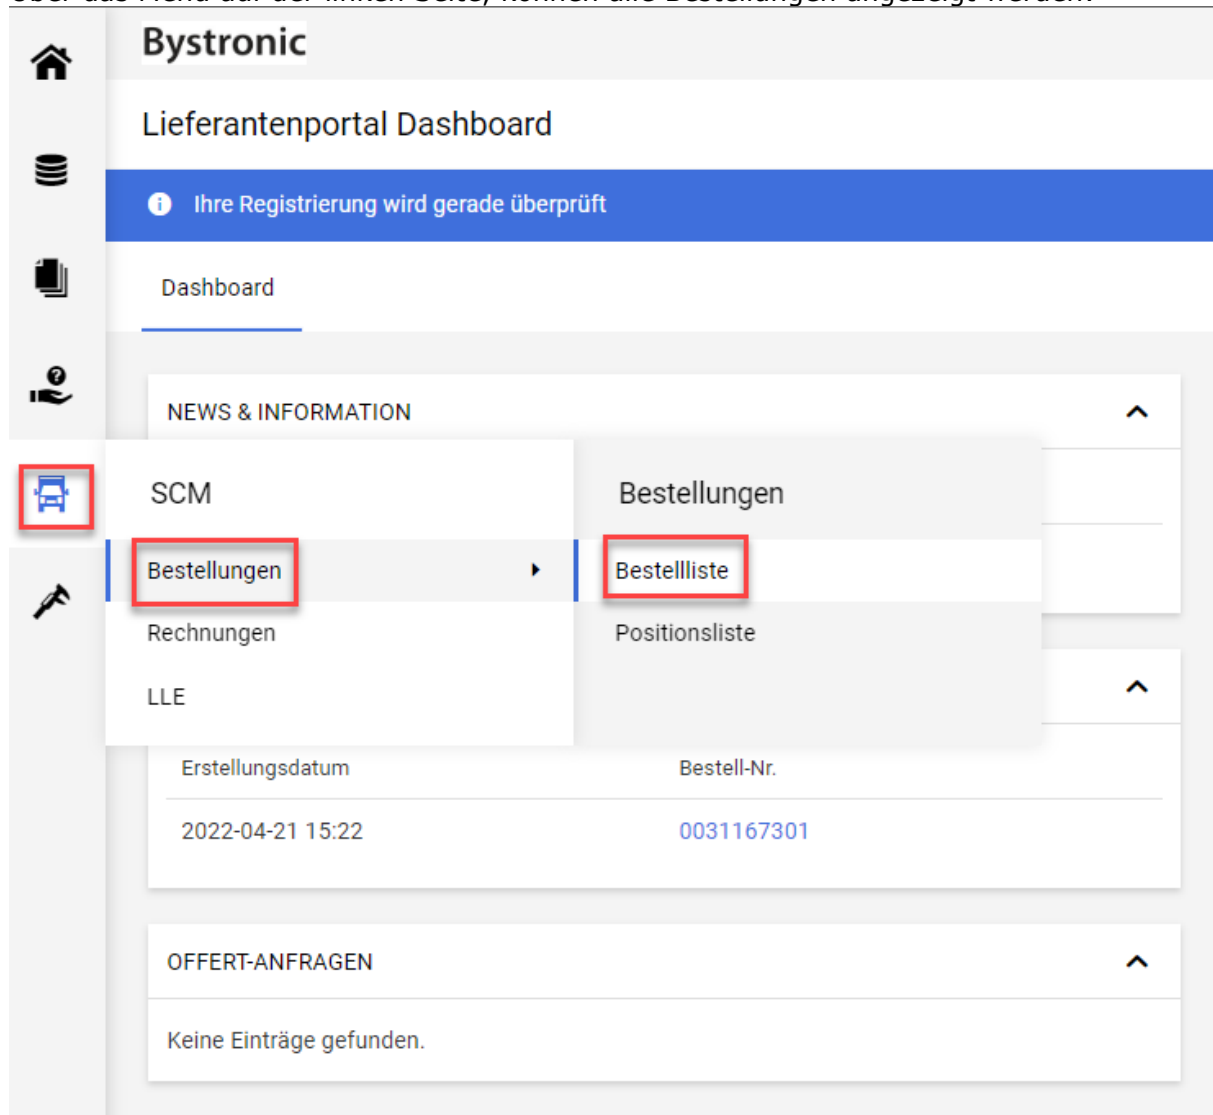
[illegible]

Bystronic

Lieferantenportal Dashboard

Ihre Registrierung wird gerade überprüft

Dashboard

NEWS & INFORMATION

SCM

Bestellungen

Rechnungen

LLE

Bestellungen

Bestellliste

Positionsliste

| Erstellungsdatum | Bestell-Nr. |
|---|---|
| 2022-04-21 15:22 | 0031167301 |

OFFERT-ANFRAGEN

Keine Einträge gefunden.